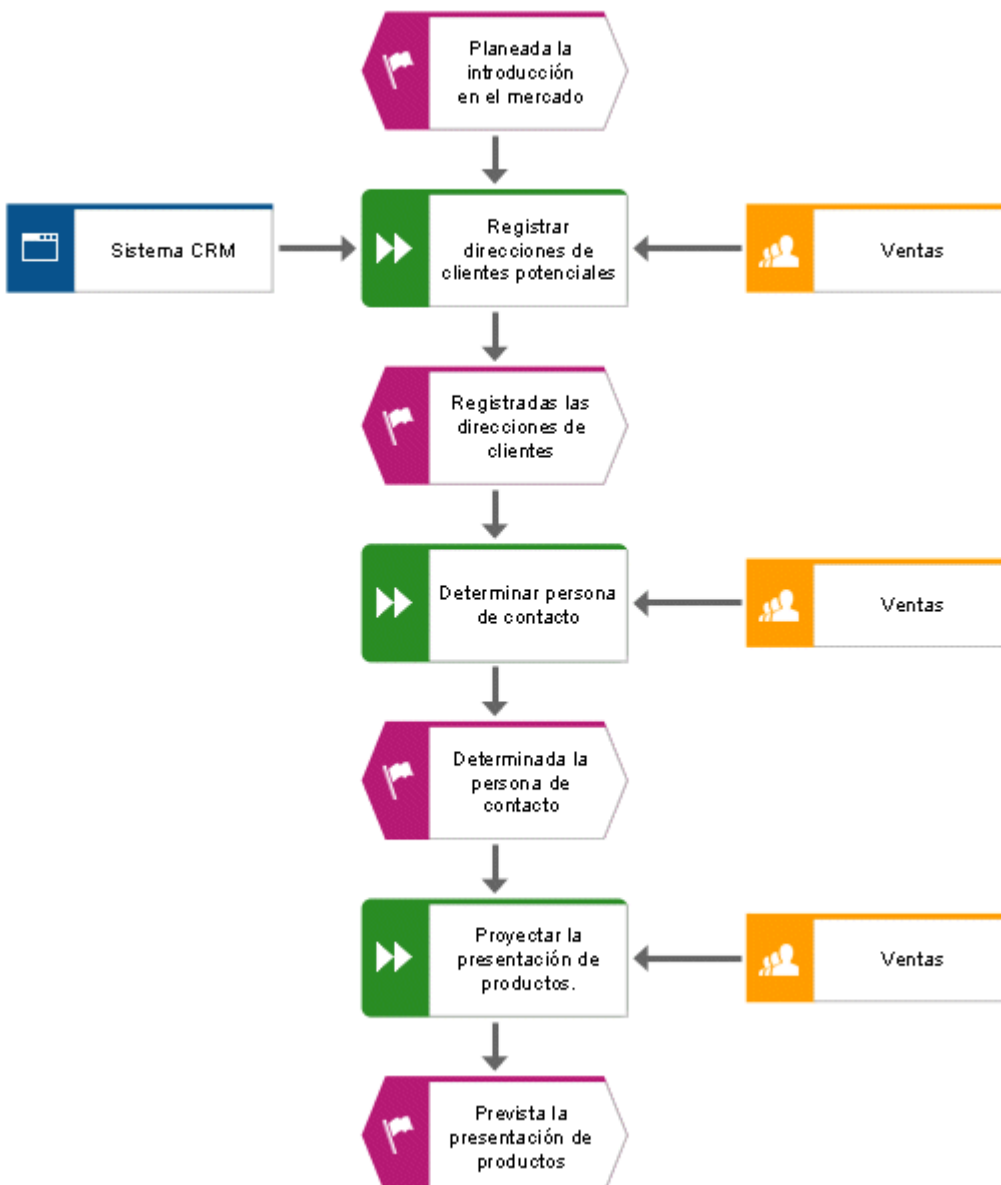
Planeada la introducción en el mercado

Sistema CRM

Registrar direcciones de clientes potenciales

Ventas

Registradas las direcciones de clientes

Determinar persona de contacto

Ventas

Determinada la persona de contacto

Proyectar la presentación de productos.

Ventas

Prevista la presentación de productos